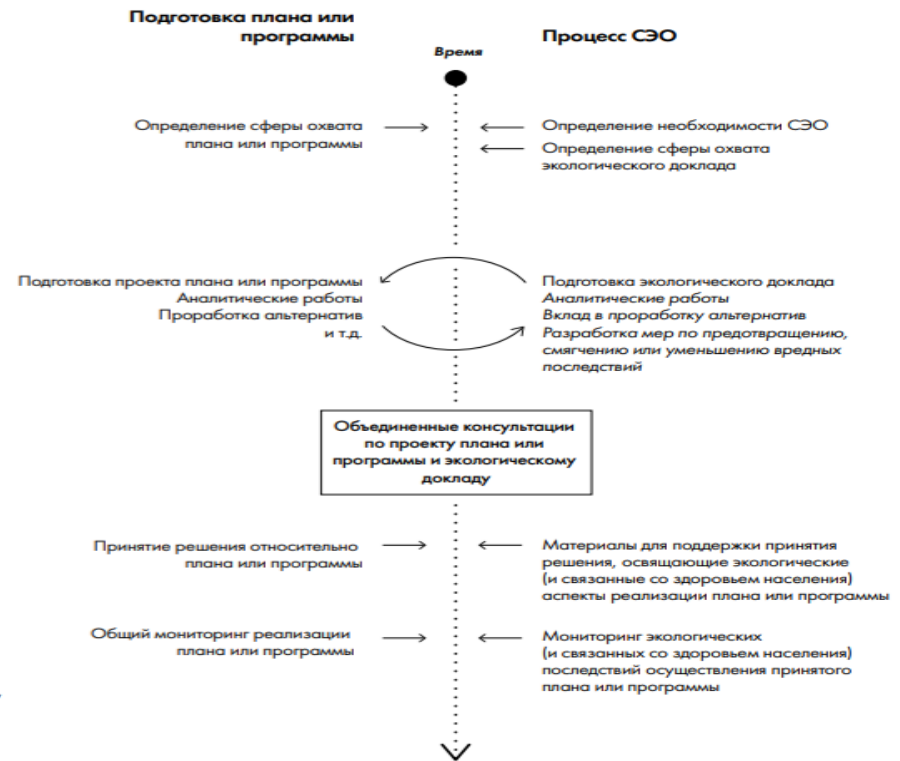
Подготовка плана или программы

Процесс СЭО

Время

Определение сферы охвата плана или программы

Определение необходимости СЭО

Определение сферы охвата экологического доклада

Подготовка проекта плана или программы
Аналитические работы
Проработка альтернатив
и т.д.

Подготовка экологического доклада
Аналитические работы
Вклад в проработку альтернатив
Разработка мер по предотвращению, смягчению или уменьшению вредных последствий

Объединенные консультации по проекту плана или программы и экологическому докладу

Принятие решения относительно плана или программы

Материалы для поддержки принятия решения, освящающие экологические (и связанные со здоровьем населения) аспекты реализации плана или программы

Общий мониторинг реализации плана или программы

Мониторинг экологических (и связанных со здоровьем населения) последствий осуществления принятого плана или программы